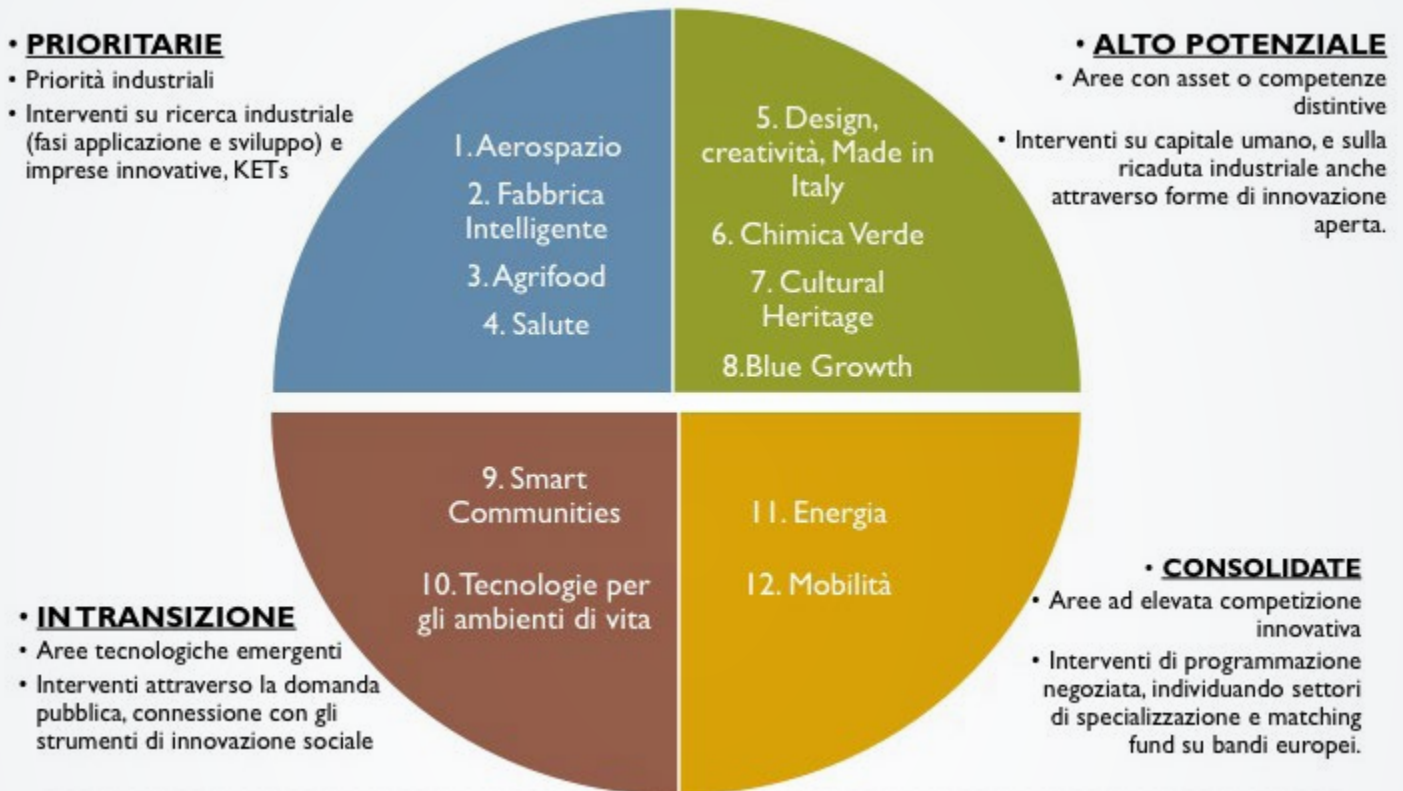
• PRIORITARIE
• Priorità industriali
• Interventi su ricerca industriale (fasi applicazione e sviluppo) e imprese innovative, KETs

• ALTO POTENZIALE
• Aree con asset o competenze distintive
• Interventi su capitale umano, e sulla ricaduta industriale anche attraverso forme di innovazione aperta.

1. Aerospazio
2. Fabbrica Intelligente
3. Agrifood
4. Salute

5. Design, creatività, Made in Italy
6. Chimica Verde
7. Cultural Heritage
8.Blue Growth

9. Smart Communities
10. Tecnologie per gli ambienti di vita

11. Energia
12. Mobilità

• IN TRANSIZIONE
• Aree tecnologiche emergenti
• Interventi attraverso la domanda pubblica, connessione con gli strumenti di innovazione sociale

• CONSOLIDATE
• Aree ad elevata competizione innovativa
• Interventi di programmazione negoziata, individuando settori di specializzazione e matching fund su bandi europei.